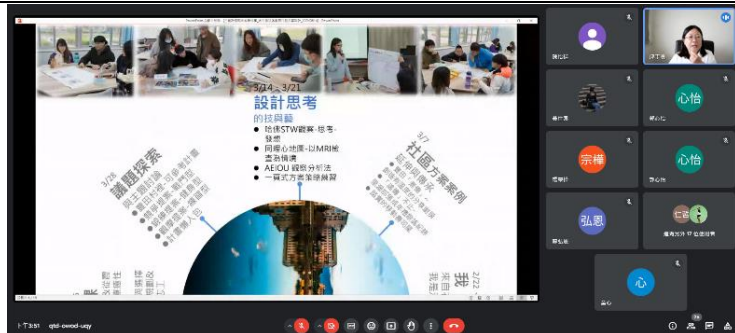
3/14 – 3/21
設計思考
的技與藝
● 拾德STW觀察-思考-發想
● 同理心地圖-以MRI檢查為情境
● AEIOU 觀察分析法
● 一頁式方案架構與簡報

3/28
議題探索

3/7
社區方案案例

我

2/22

宗樺

心怡

心怡

弘恩

心

下午3:51 qtd-owod-uqy